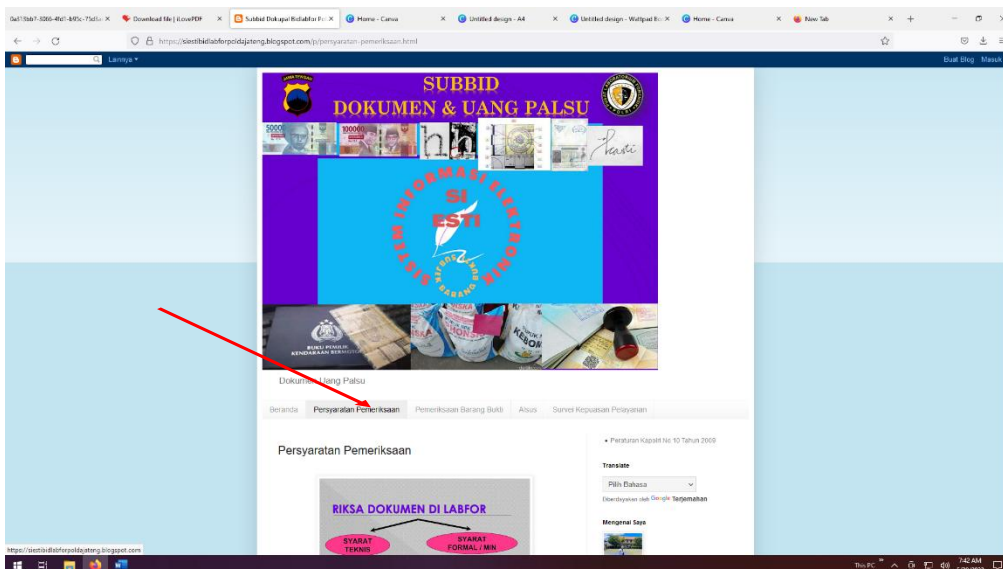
0a515bb7-3066-4fd1-b95c-75d5 × Download file | iLovePDF × Subbid Dokupal Bidlabfor Po × Home - Canva × Untitled design - A4 × Untitled design - Wattpad Bo × Home - Canva × New Tab ×

https://siestibidlabforpoldajateng.blogspot.com/p/persyaratan-pemeriksaan.html

Lainnya ▾

Buat Blog Masuk

SUBBID
DOKUMEN & UANG PALSU

SI ESTI
SISTEM INFORMASI ELEKTRONIK

BUKU PEMILIK KENDARAAN BERMOTOR

Dokumen Uang Palsu

Beranda | Persyaratan Pemeriksaan | Pemeriksaan Barang Bukti | Alsus | Survei Kepuasan Pelayanan

Persyaratan Pemeriksaan

RIKSA DOKUMEN DI LABFOR

SYARAT TEKNIS

SYARAT FORMAL / MIN

• Peraturan Kapolri No 10 Tahun 2009

Translate

Pilih Bahasa

Diberdayakan oleh Google Terjemahan

Mengenai Saya

https://siestibidlabforpoldajateng.blogspot.com

This PC 7:42 AM